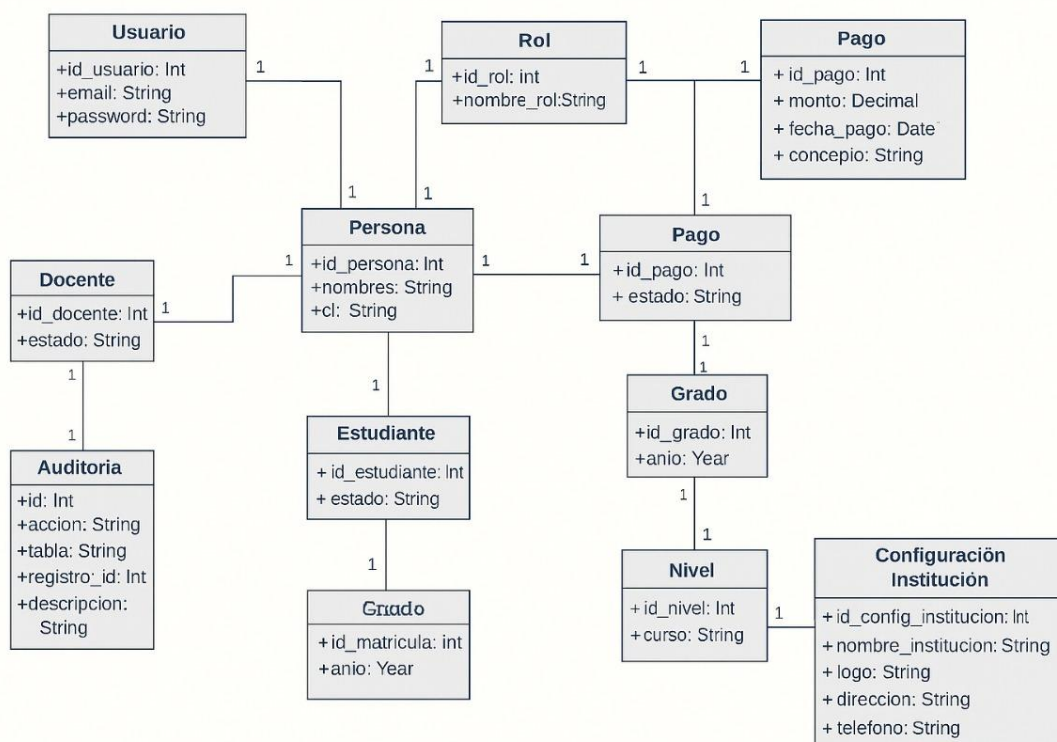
Usuario
+id_usuario: Int
+email: String
+password: String

1

1

Rol
+id_rol: int
+nombre_rol:String

1

1

1

Pago
+ id_pago: Int
+ monto: Decimal
+ fecha_pago: Date
+ concepio: String

1

1

Persona
+id_persona: Int
+nombres: String
+cl: String

1

1

1

Pago
+id_pago: Int
+ estado: String

Docente
+id_docente: Int
+estado: String

1

1

1

1

1

Grado
+id_grado: Int
+anio: Year

1

Estudiante
+ id_estudiante: Int
+ estado: String

1

Auditoria
+id: Int
+accion: String
+tabla: String
+registro_id: Int
+descripcion: String

1

1

Nivel
+ id_nivel: Int
+ curso: String

1

Configuración Institución
+ id_config_institucion: Int
+ nombre_institucion: String
+ logo: String
+ direccion: String
+ telefono: String

Grado
+id_matricula: int
+anio: Year